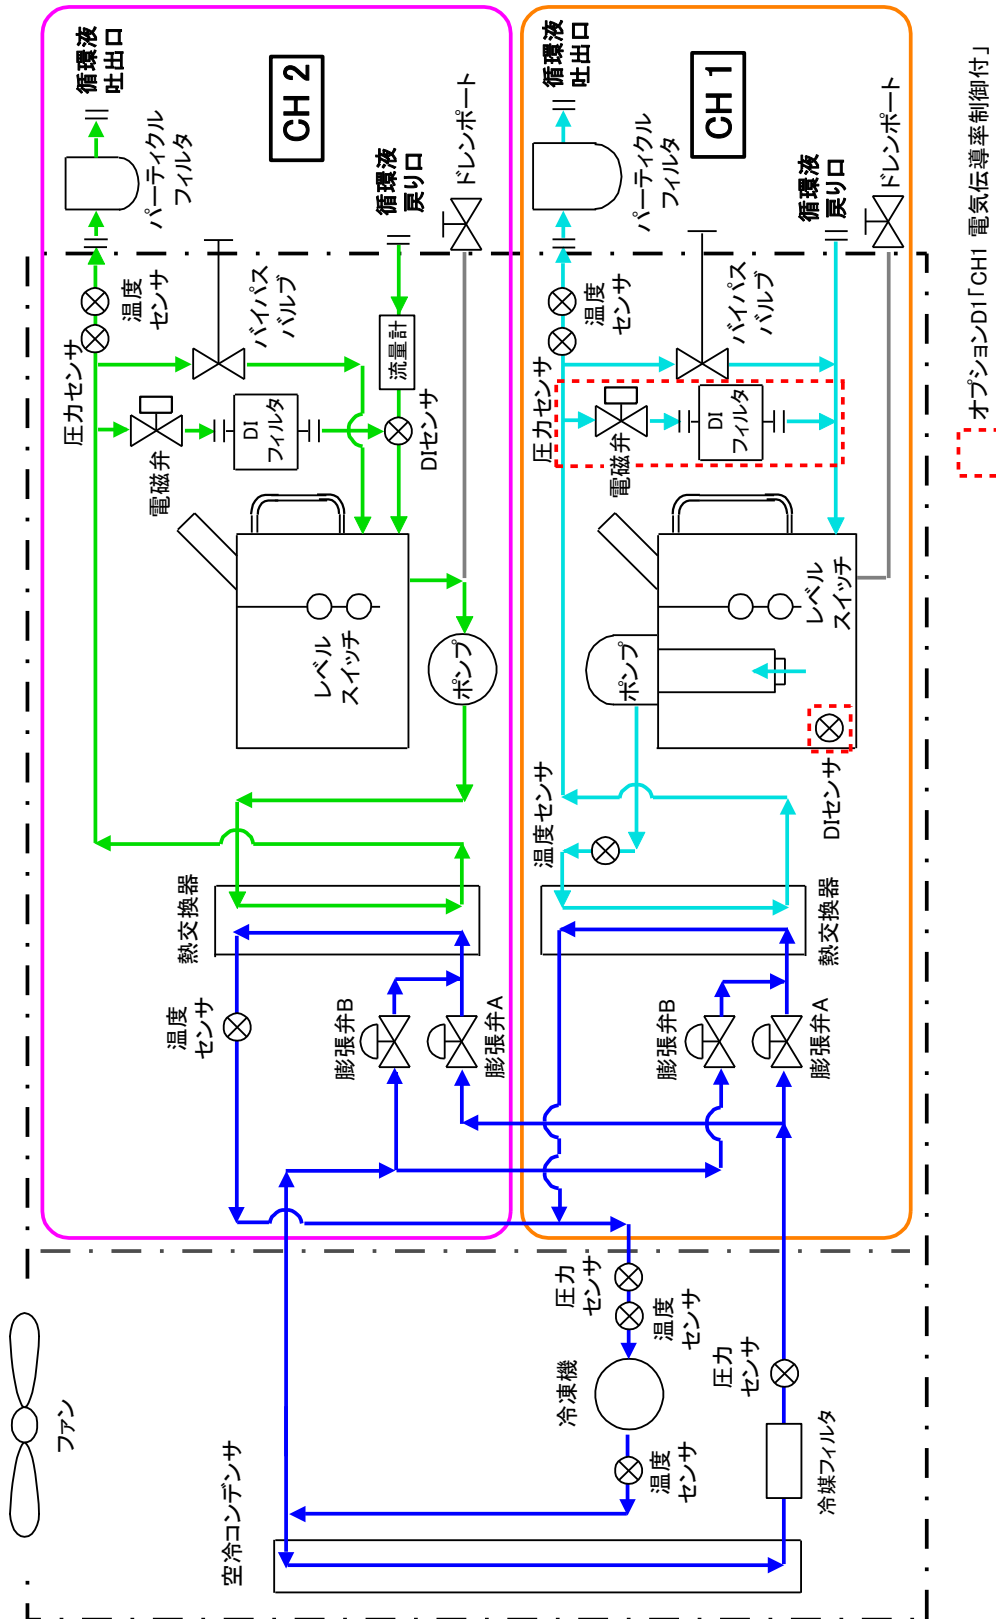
循環液
吐出口

パーティクル
フィルタ

CH 2

循環液
戻り口

ドレンポート

温度
センサ

バイパス
バルブ

圧力センサ

流量計

電磁弁

DI
フィルタ

DIセンサ

レベル
スイッチ

ポンプ

熱交換器

温度
センサ

膨張弁B

膨張弁A

循環液
吐出口

パーティクル
フィルタ

CH 1

循環液
戻り口

ドレンポート

温度
センサ

バイパス
バルブ

圧力センサ

電磁弁

DI
フィルタ

レベル
スイッチ

ポンプ

DIセンサ

温度センサ

熱交換器

膨張弁B

膨張弁A

オプションD1「CH1 電気伝導率制御付」

圧力
センサ

温度
センサ

冷凍機

圧力
センサ

温度
センサ

冷媒フィルタ

ファン

空冷コンデンサ